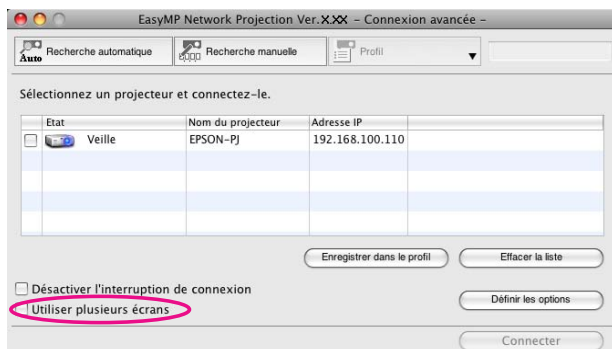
EasyMP Network Projection Ver.X.XX - Connexion avancée -

Auto Recherche automatique

Recherche manuelle

Profil

Sélectionnez un projecteur et connectez-le.

| Etat | Nom du projecteur | Adresse IP |
|---|---|---|
| Veille | EPSON-PJ | 192.168.100.110 |

Enregistrer dans le profil

Effacer la liste

Désactiver l'interruption de connexion

Utiliser plusieurs écrans

Définir les options

Connecter